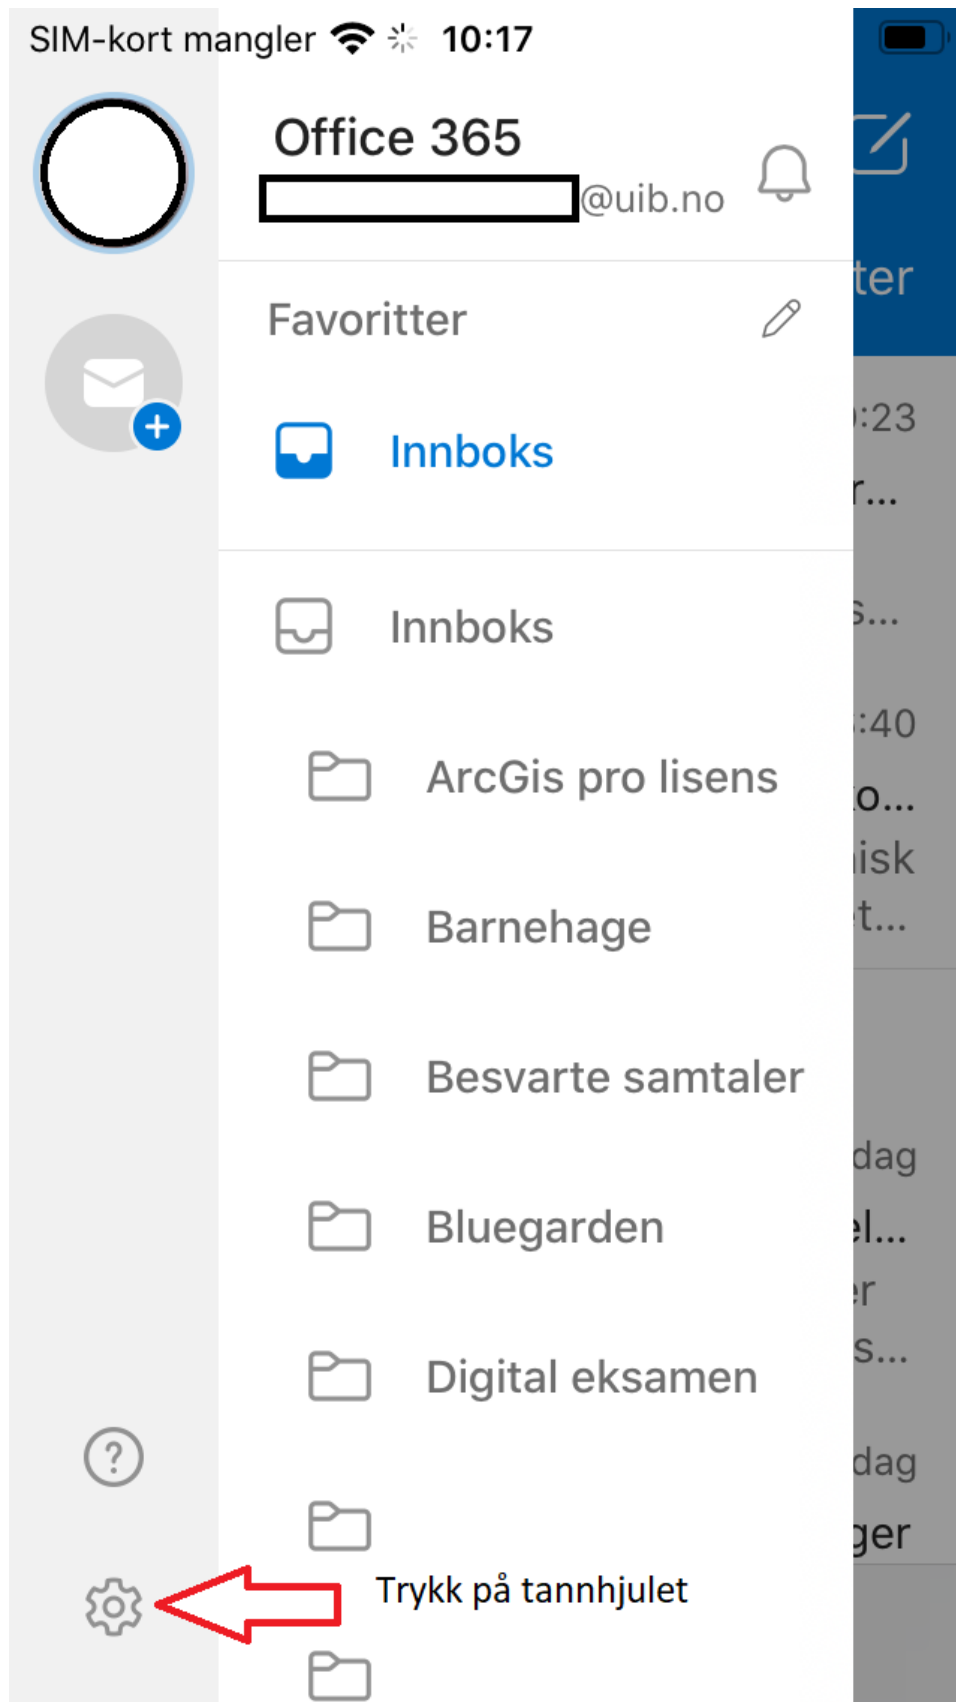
SIM-kort mangler 10:17

Office 365
@uib.no

ter

Favoritter

Innboks

:23
r...

Innboks

s...

:40

ArcGis pro lisens

o...
isk
t...

Barnehage

Besvarte samtaler

dag

Bluegarden

l...
r
s...

Digital eksamen

dag
ger

Trykk på tannhjulet